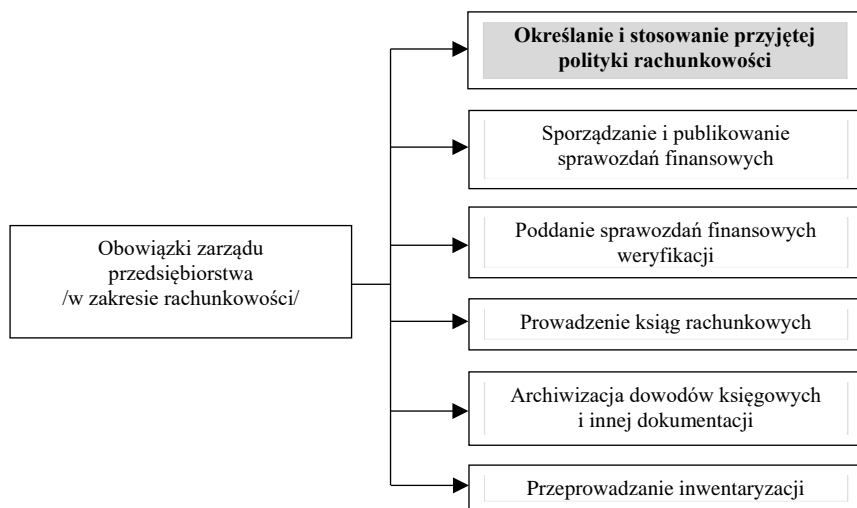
Obowiązki zarządu przedsiębiorstwa /w zakresie rachunkowości/

Określanie i stosowanie przyjętej polityki rachunkowości

Sporządzanie i publikowanie sprawozdań finansowych

Poddanie sprawozdań finansowych weryfikacji

Prowadzenie ksiąg rachunkowych

Archiwizacja dowodów księgowych i innej dokumentacji

Przeprowadzanie inwentaryzacji